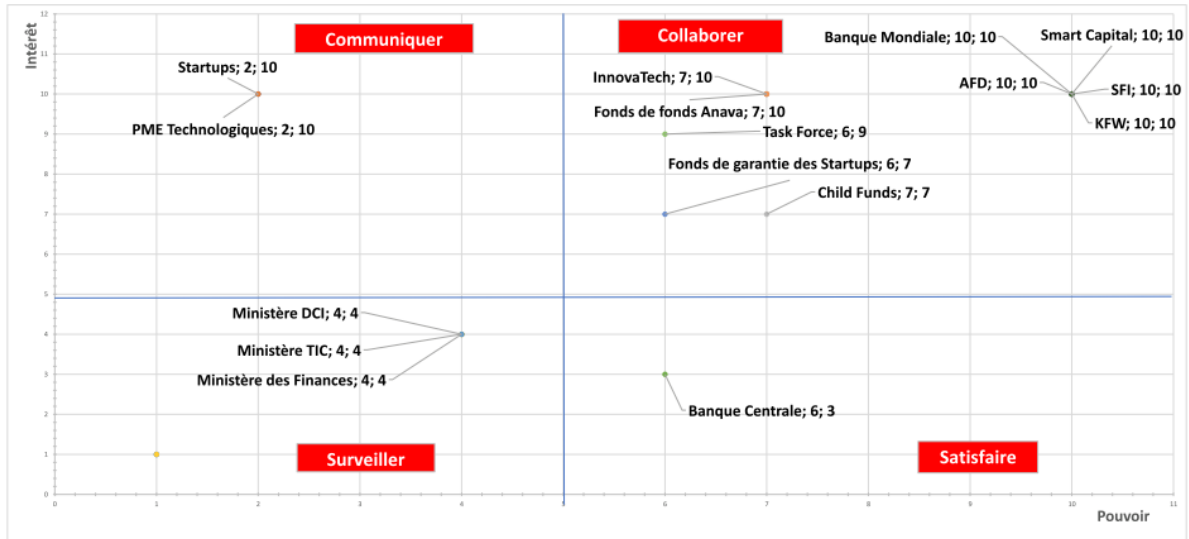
Intérêt

12
11
10
9
8
7
6
5
4
3
2
1
0

Communiquer

Collaborer

Startups; 2; 10

PME Technologiques; 2; 10

InnovaTech; 7; 10

Fonds de fonds Anava; 7; 10

Task Force; 6; 9

Fonds de garantie des Startups; 6; 7

Child Funds; 7; 7

Banque Mondiale; 10; 10

Smart Capital; 10; 10

AFD; 10; 10

SFI; 10; 10

KFW; 10; 10

Ministère DCI; 4; 4

Ministère TIC; 4; 4

Ministère des Finances; 4; 4

Banque Centrale; 6; 3

Surveiller

Satisfaire

0 1 2 3 4 5 6 7 8 9 10 11

Pouvoir